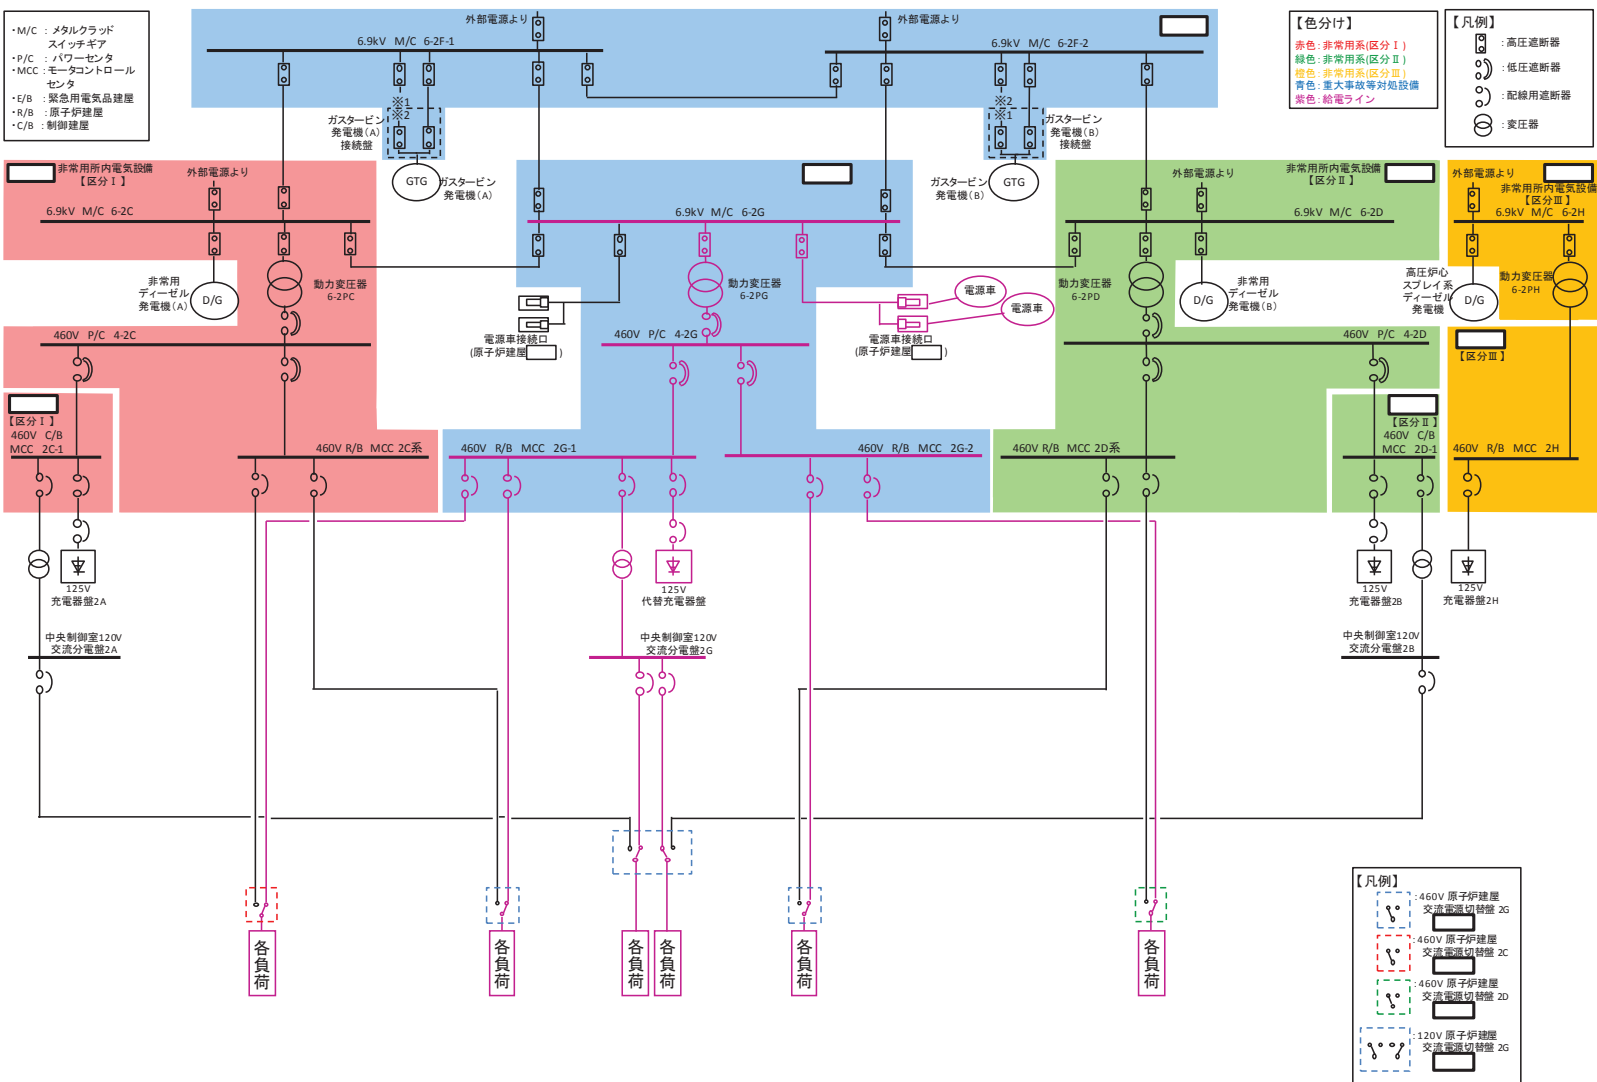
・M/C ：メタルクラッド スイッチギア
・P/C ：パワーセンタ
・MCC：モータコントロール センタ
・E/B ：緊急用電気品建屋
・R/B ：原子炉建屋
・C/B ：制御建屋

外部電源より
6.9kV M/C 6-2F-1
外部電源より
6.9kV M/C 6-2F-2

【色分け】
赤色：非常用系(区分Ⅰ)
緑色：非常用系(区分Ⅱ)
橙色：非常用系(区分Ⅲ)
青色：重大事故等対処設備
紫色：給電ライン

【凡例】
：高圧遮断器
：低圧遮断器
：配線用遮断器
：変圧器

※1
※2
ガスタービン発電機(A)接続盤
※2
※1
ガスタービン発電機(B)接続盤

非常用所内電気設備【区分Ⅰ】
外部電源より
6.9kV M/C 6-2C
GTG
ガスタービン発電機(A)
6.9kV M/C 6-2G
ガスタービン発電機(B)
GTG
外部電源より
非常用所内電気設備【区分Ⅱ】
6.9kV M/C 6-2D
外部電源より
非常用所内電気設備【区分Ⅲ】
6.9kV M/C 6-2H

非常用ディーゼル発電機(A)
D/G
動力変圧器 6-2PC
動力変圧器 6-2PG
電源車
電源車
動力変圧器 6-2PD
D/G
非常用ディーゼル発電機(B)
高圧炉心スプレイ系ディーゼル発電機
D/G
動力変圧器 6-2PH

電源車接続口 (原子炉建屋 )
電源車接続口 (原子炉建屋 )

460V P/C 4-2C
460V P/C 4-2G
460V P/C 4-2D
【区分Ⅲ】

【区分Ⅰ】
460V C/B MCC 2C-1
460V R/B MCC 2C系
460V R/B MCC 2G-1
460V R/B MCC 2G-2
460V R/B MCC 2D系
【区分Ⅱ】
460V C/B MCC 2D-1
460V R/B MCC 2H

125V 充電器盤2A
125V 代替充電器盤
125V 充電器盤2B
125V 充電器盤2H

中央制御室120V 交流分電盤2A
中央制御室120V 交流分電盤2G
中央制御室120V 交流分電盤2B

各負荷
各負荷
各負荷
各負荷
各負荷
各負荷

【凡例】
：460V 原子炉建屋 交流電源切替盤 2G
：460V 原子炉建屋 交流電源切替盤 2C
：460V 原子炉建屋 交流電源切替盤 2D
：120V 原子炉建屋 交流電源切替盤 2G